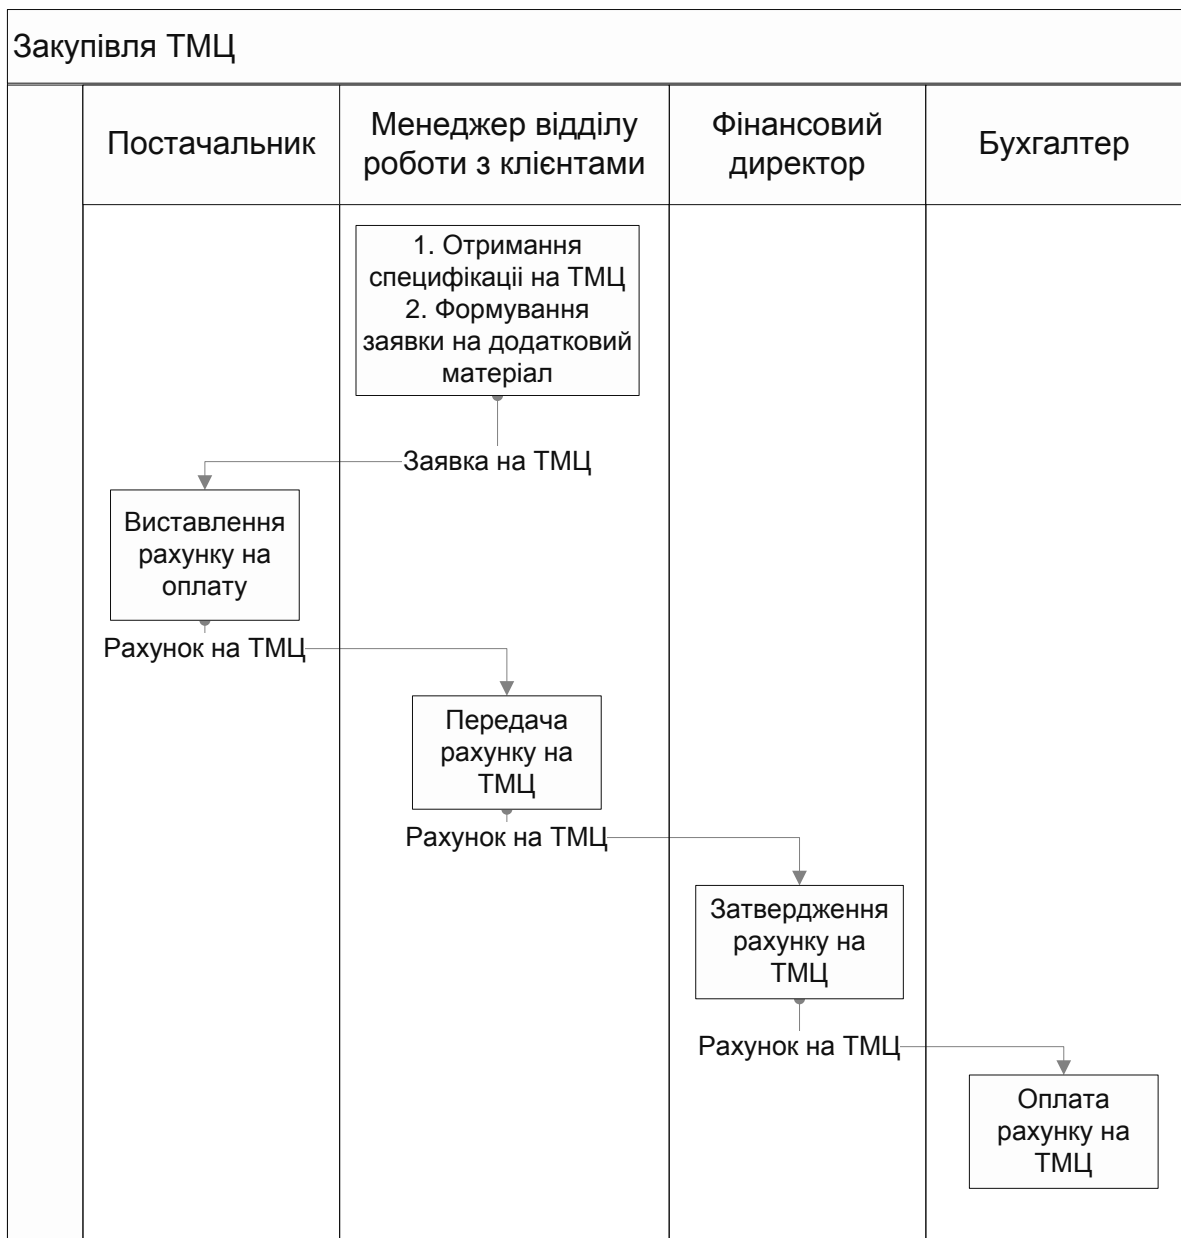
Закупівля ТМЦ

| Постачальник | Менеджер відділу роботи з клієнтами | Фінансовий директор | Бухгалтер |
|---|---|---|---|

1. Отримання специфікації на ТМЦ
2. Формування заявки на додатковий матеріал

Заявка на ТМЦ

Виставлення рахунку на оплату

Рахунок на ТМЦ

Передача рахунку на ТМЦ

Рахунок на ТМЦ

Затвердження рахунку на ТМЦ

Рахунок на ТМЦ

Оплата рахунку на ТМЦ